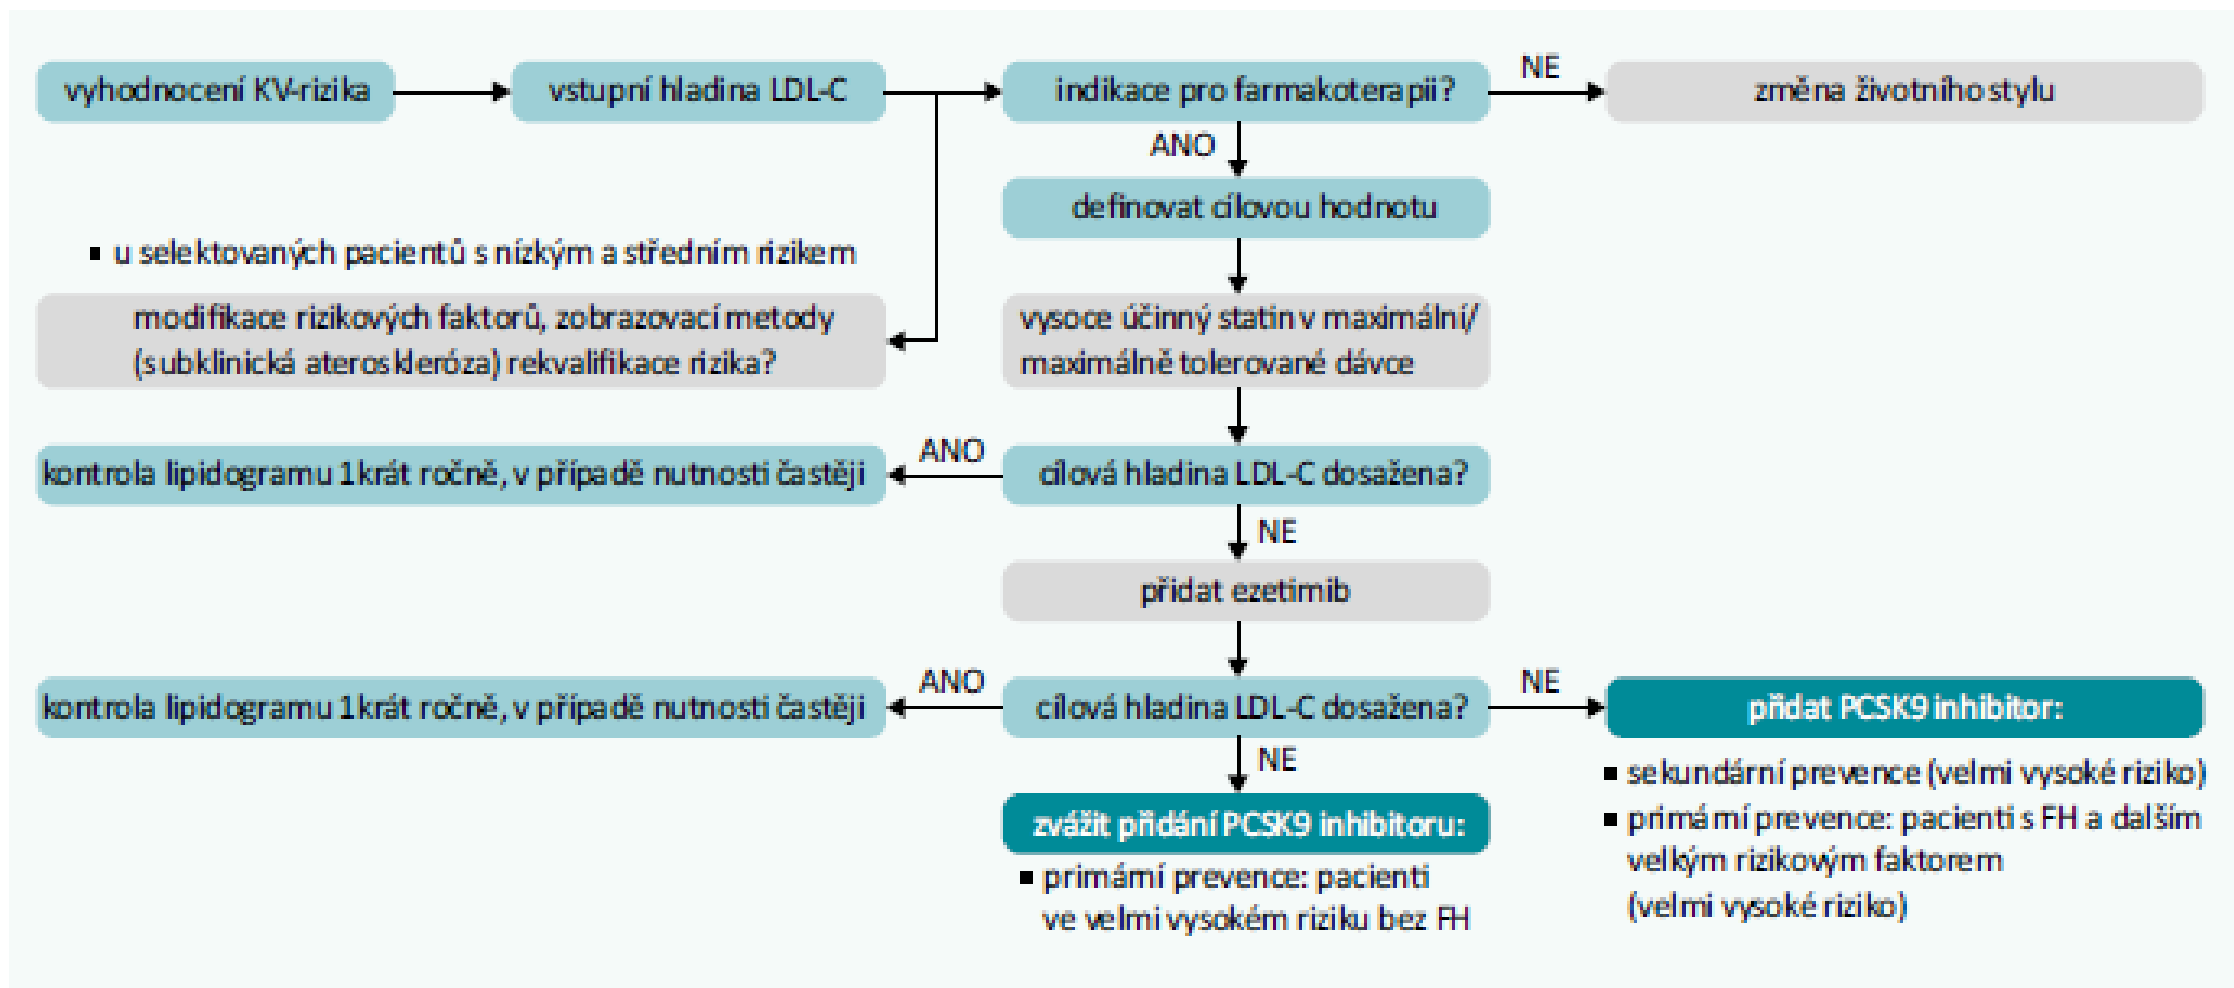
vyhodnocení KV-rizika

vstupní hladina LDL-C

indikace pro farmakoterapii?

NE

změna životního stylu

ANO

definovat cílovou hodnotu

▪ u selektovaných pacientů s nízkým a středním rizikem

modifikace rizikových faktorů, zobrazovací metody (subklinická ateroskleróza) rekvalifikace rizika?

vysoce účinný statin v maximální/ maximálně tolerované dávce

ANO

kontrola lipidogramu 1krát ročně, v případě nutnosti častěji

cílová hladina LDL-C dosažena?

NE

přidat ezetimib

ANO

kontrola lipidogramu 1krát ročně, v případě nutnosti častěji

cílová hladina LDL-C dosažena?

NE

přidat PCSK9 inhibitor:

▪ sekundární prevence (velmi vysoké riziko)

▪ primární prevence: pacienti s FH a dalším velkým rizikovým faktorem (velmi vysoké riziko)

NE

zvážit přidání PCSK9 inhibitoru:

▪ primární prevence: pacienti ve velmi vysokém riziku bez FH